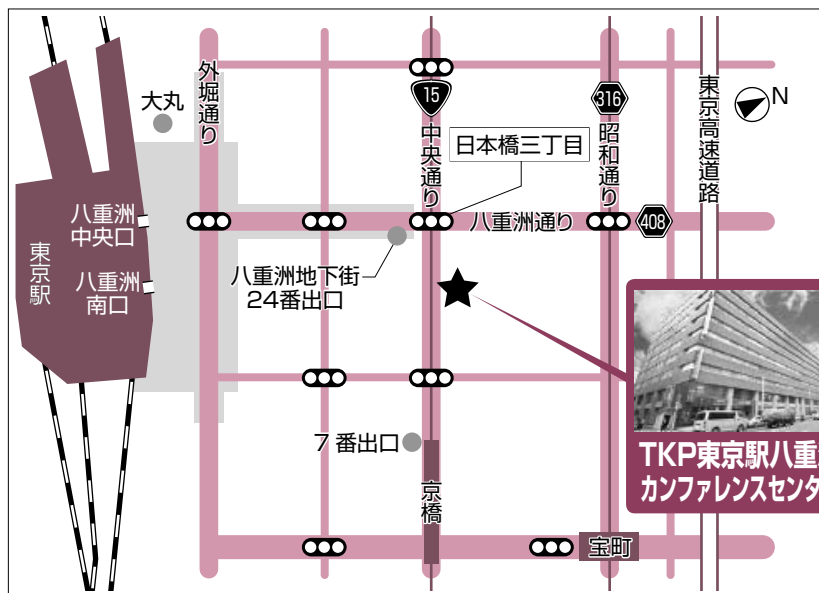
大丸

外堀通り

15

中央通り

日本橋三丁目

316

昭和通り

東京高速道路

N

八重洲中央口

八重洲南口

東京駅

八重洲通り

408

八重洲地下街 24番出口

7 番出口

京橋

宝町

TKP東京駅八重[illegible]
カンファレンスセンタ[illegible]